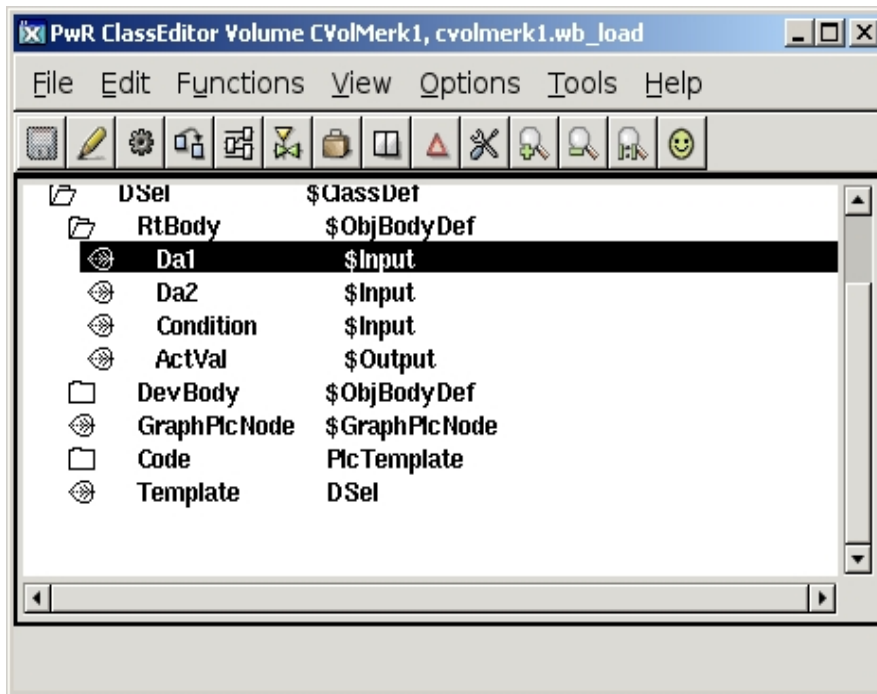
PwR ClassEditor Volume CVolMerk1, cvolmerk1.wb_load

File Edit Functions View Options Tools Help

| | |
|---|---|
| DSel | $ClassDef |
| RtBody | $ObjBodyDef |
| Da1 | $Input |
| Da2 | $Input |
| Condition | $Input |
| ActVal | $Output |
| DevBody | $ObjBodyDef |
| GraphPlcNode | $GraphPlcNode |
| Code | PlcTemplate |
| Template | DSel |